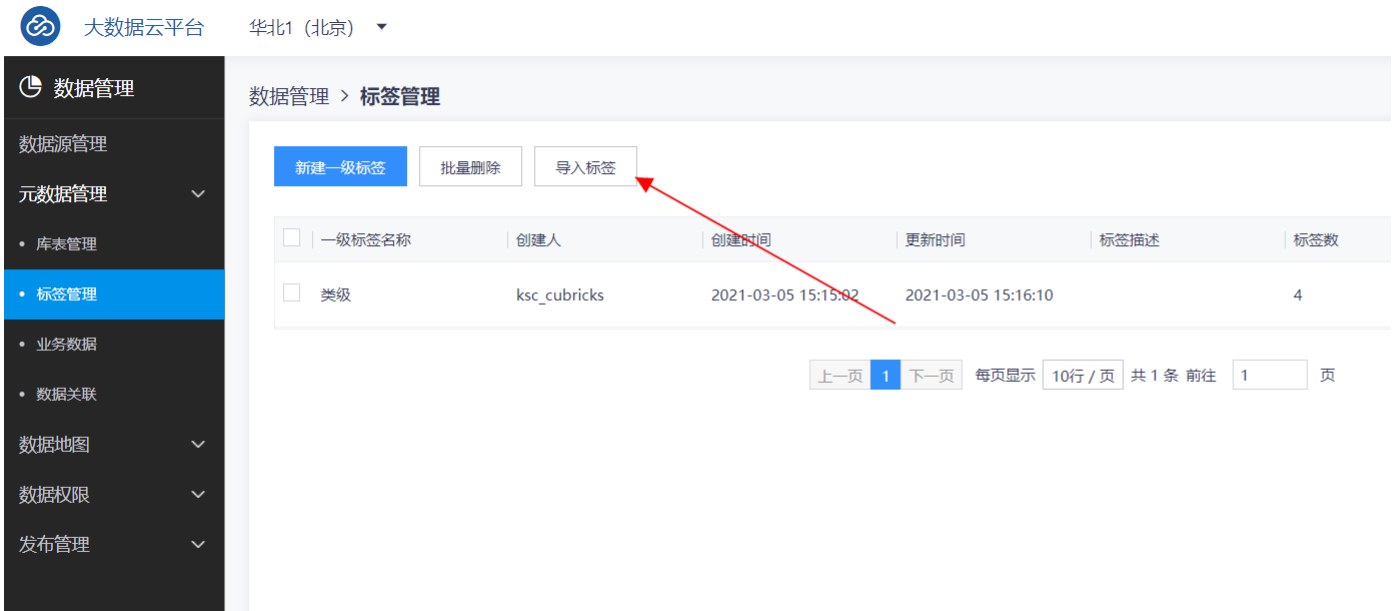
大数据云平台 华北1（北京）

数据管理
数据源管理
元数据管理
• 库表管理
• 标签管理
• 业务数据
• 数据关联
数据地图
数据权限
发布管理

数据管理 > 标签管理

新建一级标签 批量删除 导入标签

| 一级标签名称 | 创建人 | 创建时间 | 更新时间 | 标签描述 | 标签数 |
|---|---|---|---|---|---|
| 类级 | ksc_cubricks | 2021-03-05 15:15:02 | 2021-03-05 15:16:10 | | 4 |

上一页 1 下一页 每页显示 10行 / 页 共 1 条 前往 1 页